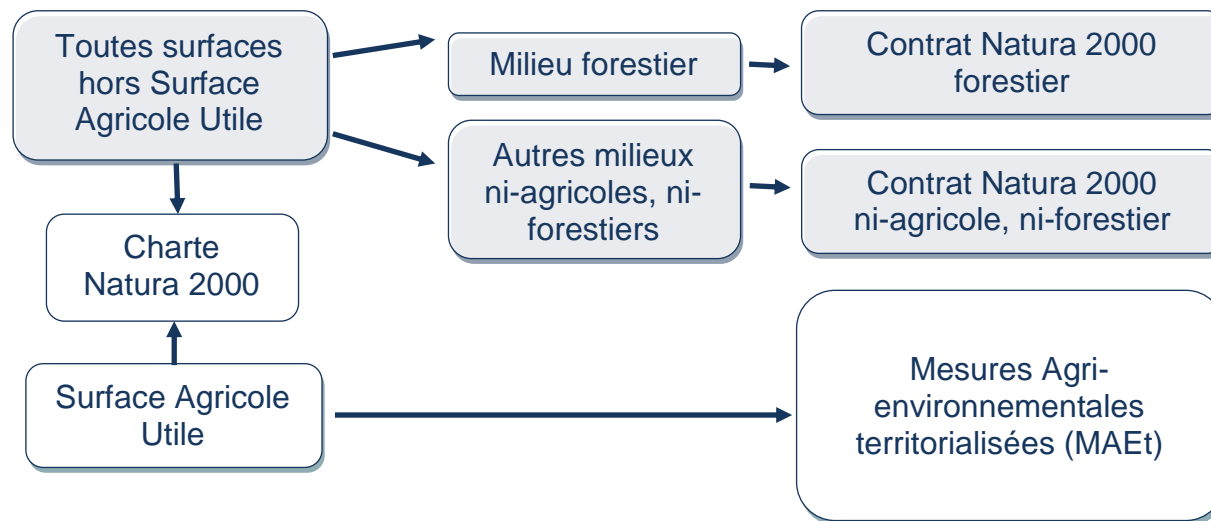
Toutes surfaces hors Surface Agricole Utile

Milieu forestier

Contrat Natura 2000 forestier

Autres milieux ni-agricoles, ni-forestiers

Contrat Natura 2000 ni-agricole, ni-forestier

Charte Natura 2000

Surface Agricole Utile

Mesures Agri-environnementales territorialisées (MAEt)